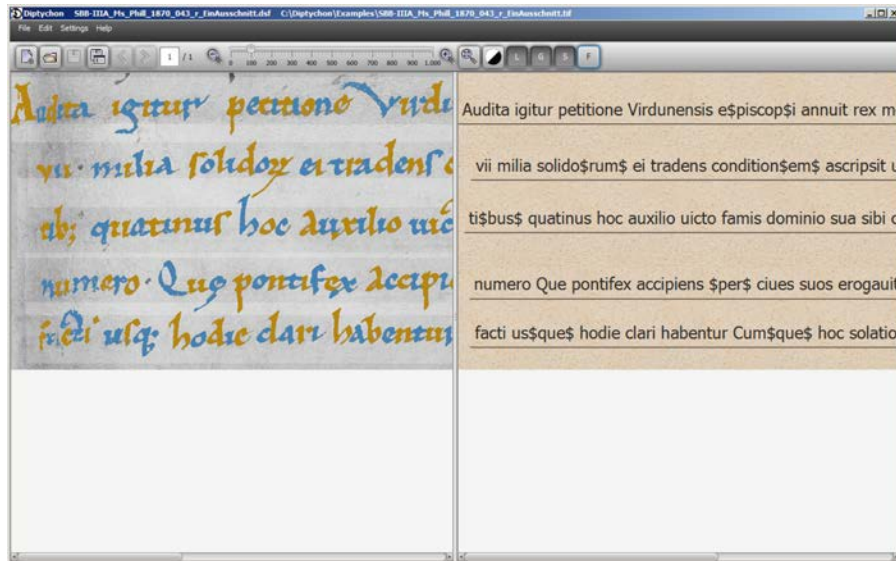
Diptychon SBB-IIIA_Ms_Phill_1870_043_r_EinAusschnitt.dsf C:\Diptychon\Examples\SBB-IIIA_Ms_Phill_1870_043_r_EinAusschnitt.tif

File Edit Settings Help

1 /1

0 100 200 300 400 500 600 700 800 900 1.100

L G S F

Audita igitur petitione Virdu
vii · milia solidorum ei tradens c
tibus quatinus hoc auxilio uic
numero · Que pontifex accipi
facti usque hodie clari habentur

Audita igitur petitione Virdunensis e$piscop$i annuit rex m

vii milia solido$rum$ ei tradens condition$em$ ascripsit u

ti$bus$ quatinus hoc auxilio uicto famis dominio sua sibi c

numero Que pontifex accipiens $per$ ciues suos erogauit

facti us$que$ hodie clari habentur Cum$que$ hoc solatio